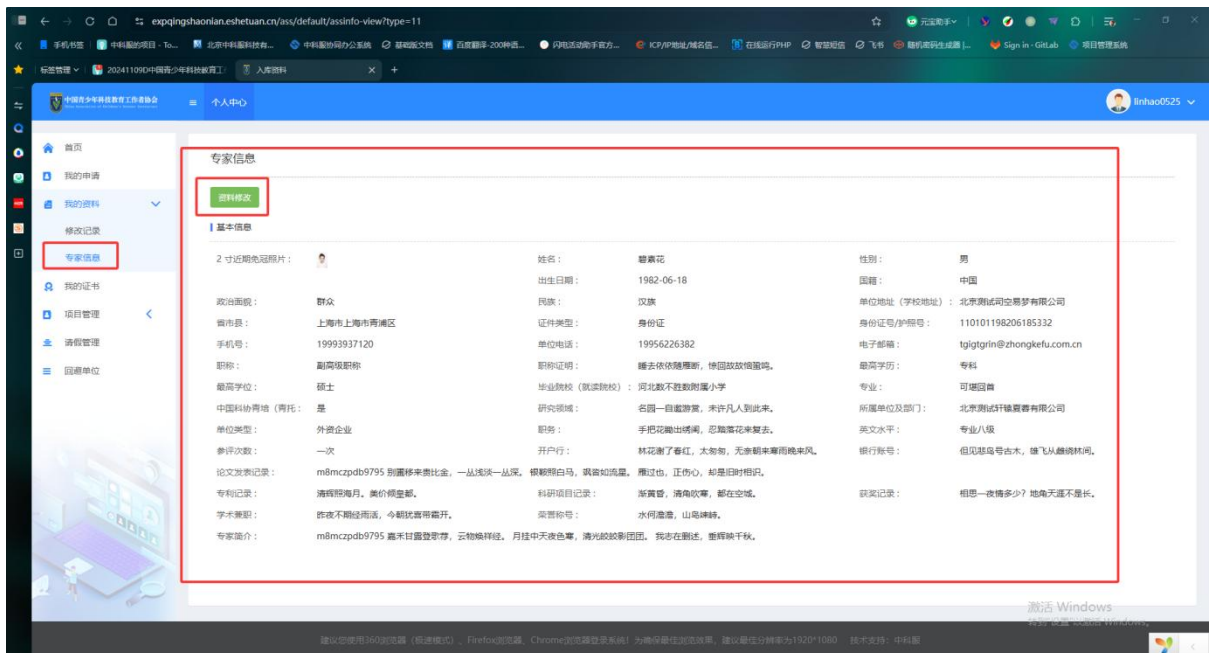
expqingshaonian.eshetuan.cn/ass/default/assinfo-view?type=11

元宝助手

手机书签 | 中科服的项目 - To... | 北京中科服科技有... | 中科服协同办公系统 | 基础版文档 | 百度翻译-200种语... | 闪电活动助手官方... | ICP/IP地址/域名信... | 在线运行PHP | 智慧短信 | 飞书 | 随机密码生成器 |... | Sign in · GitLab | 项目管理系统

标签管理 | 20241109D中国青少年科技教育工... | 入库资料 × +

中国青少年科技教育工作者协会

个人中心

linhao0525

首页
我的申请
我的资料
修改记录
专家信息
我的证书
项目管理
请假管理
回避单位

专家信息

资料修改

基本信息

| | | | | | |
|---|---|---|---|---|---|
| 2 寸近期免冠照片： | | 姓名： | 慕素花 | 性别： | 男 |
| | | 出生日期： | 1982-06-18 | 国籍： | 中国 |
| 政治面貌： | 群众 | 民族： | 汉族 | 单位地址（学校地址）： | 北京测试司空易梦有限公司 |
| 省市县： | 上海市上海市青浦区 | 证件类型： | 身份证 | 身份证号/护照号： | 110101198206185332 |
| 手机号： | 19993937120 | 单位电话： | 19956226382 | 电子邮箱： | tgigtgrin@zhongkefu.com.cn |
| 职称： | 副高级职称 | 职称证明： | 睡去依依随雁断，惊回故故恼鹭鸣。 | 最高学历： | 专科 |
| 最高学位： | 硕士 | 毕业院校（就读院校）： | 河北数不胜数附属小学 | 专业： | 可琪回首 |
| 中国科协青培（青托： | 是 | 研究领域： | 名园一自邀游赏，未许凡人到此来。 | 所属单位及部门： | 北京测试轩镇賽赛有限公司 |
| 单位类型： | 外资企业 | 职务： | 手把花锄出绣闺，忍踏落花来复去。 | 英文水平： | 专业八级 |
| 参评次数： | 一次 | 开户行： | 林花谢了春红，太匆匆，无奈朝来寒雨晚来风。 | 银行账号： | 但见悲鸟号古木，雄飞从雌绕林间。 |
| 论文发表记录： | m8mczpdb9795 别圃移来贵比金，一丛浅淡一丛深。祝颖阳白马，误省如流星。雁过也，正伤心，却是旧时相识。 | | | | |
| 专利记录： | 清辉照海月，美价倾皇都。 | 科研项目记录： | 渐黄昏，清角吹寒，都在空城。 | 获奖记录： | 相思一夜情多少？地角天涯不是长。 |
| 学术兼职： | 昨夜不期经雨活，今朝忧喜带霜开。 | 荣誉称号： | 水何澹澹，山岛竦峙。 | | |
| 专家简介： | m8mczpdb9795 嘉禾甘露登歌荐，云物焕祥经。月挂中天夜色寒，清光皎皎影团团。我志在删述，垂辉映千秋。 | | | | |

激活 Windows
转到"设置"以激活 Windows。

建议您使用360浏览器（极速模式）、Firefox浏览器、Chrome浏览器登录系统！为确保最佳浏览效果，建议最佳分辨率为1920*1080 技术支持：中科服